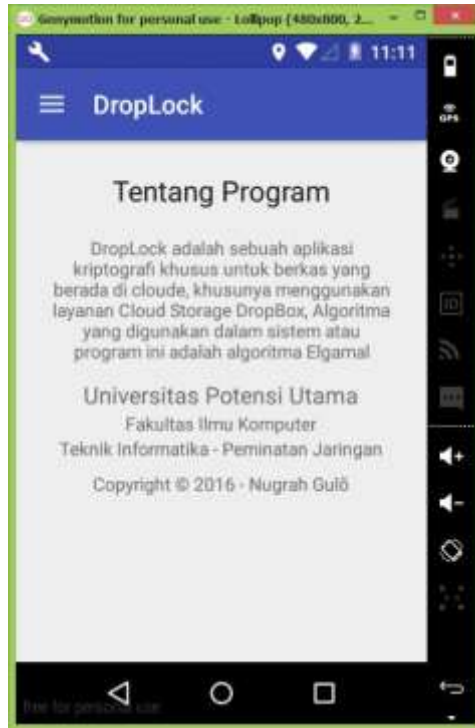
Genymotion for personal use - Lollipop (480x800, 2...

11:11

GPS

ID

DropLock

Tentang Program

DropLock adalah sebuah aplikasi kriptografi khusus untuk berkas yang berada di cloude, khusunya menggunakan layanan Cloud Storage DropBox, Algoritma yang digunakan dalam sistem atau program ini adalah algoritma Elgamal

Universitas Potensi Utama

Fakultas Ilmu Komputer

Teknik Informatika - Peminatan Jaringan

Copyright © 2016 - Nugrah Gulö

free for personal use